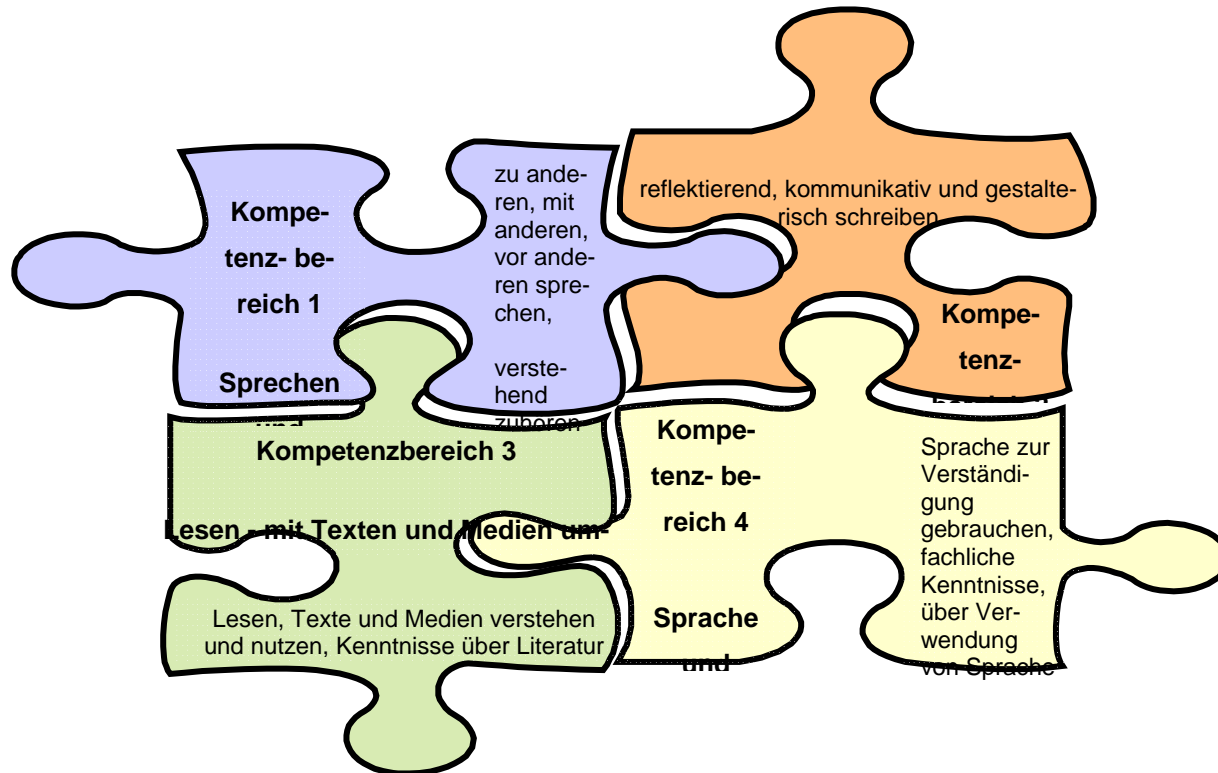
Kompetenz- bereich 1

Sprechen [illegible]

zu anderen, mit anderen, vor anderen sprechen,

verstehend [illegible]

reflektierend, kommunikativ und gestalterisch schreiben

Kompetenz-

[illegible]

Kompetenzbereich 3

Lesen - mit Texten und Medien um-

Lesen, Texte und Medien verstehen und nutzen, Kenntnisse über Literatur

Kompetenz- bereich 4

Sprache und

Sprache zur Verständigung gebrauchen, fachliche Kenntnisse, über Verwendung von Sprache